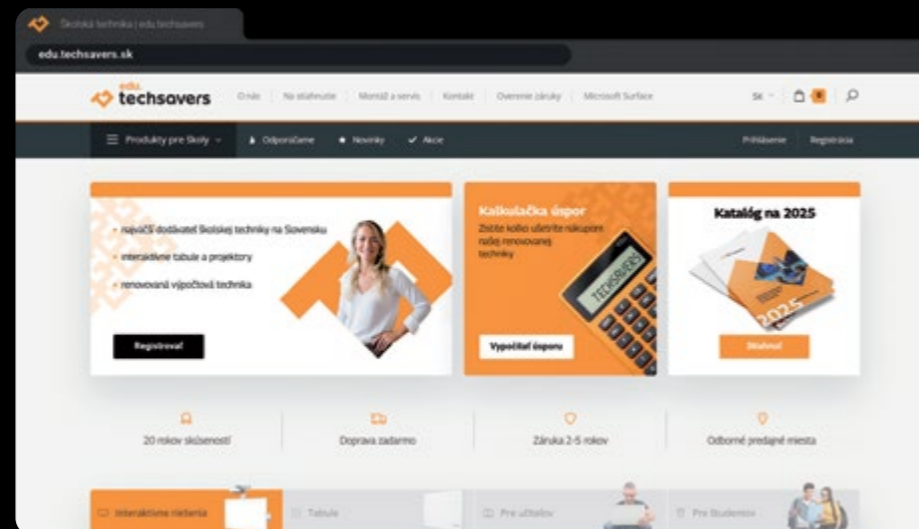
Školská technika | edu.techsavers

edu.techsavers.sk

edu techsavers

O nás | Na stiahnutie | Montáž a servis | Kontakt | Overenie záruky | Microsoft Surface

SK 0

Produkty pre školy | Odporúčame | Novinky | Akcie

Prihlásenie | Registrácia

- najväčší dodávateľ školskej techniky na Slovensku
- interaktívne tabule a projektory
- renovovaná výpočtová technika

Registrovať

Kalkulačka úspor

Zistite koľko ušetríte nákupom našej renovovanej techniky

Vypočítať úsporu

Katalóg na 2025

2025

Stiahnuť

20 rokov skúseností

Doprava zadarmo

Záruka 2-5 rokov

Odborné predajné miesta

Interaktívne riešenia

Tabule

Pre učiteľov

Pre študentov